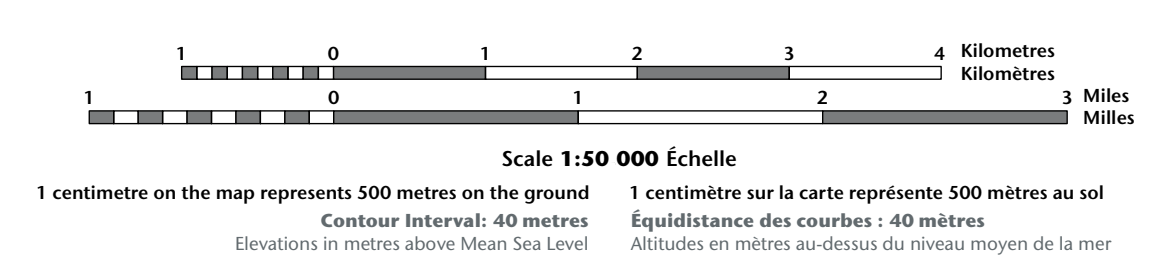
1 0 1 2 3 4 Kilometres
Kilomètres

1 0 1 2 3 Miles
Milles

Scale **1:50 000** Échelle

1 centimetre on the map represents 500 metres on the ground

Contour Interval: 40 metres

Elevations in metres above Mean Sea Level

1 centimètre sur la carte représente 500 mètres au sol

Équidistance des courbes : 40 mètres

Altitudes en mètres au-dessus du niveau moyen de la mer